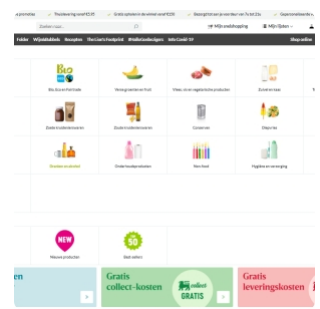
promoties ✓ Thuislevering vanaf €3,95 ✓ Gratis ophalen in de winkel vanaf €30 ✓ Steeds vers en voordelig ✓ Gepersonaliseerde

Zoeken naar... Mijn winkelshopping Mijn lijsten

Folder Wijnbladblads Recepten The Lion's Footprint Wielerliefhebbers Info Covid-19 Shop online

Bio
Bio, Eco en Fairtrade
Vers groenten en fruit
Vlees, vis en vegetarische producten
Zuivel en kaas
Zoete ontbijtsmaakes en snacks
Drank
Conserven
Diepvries
Dranken en alcohol
Onderhoudsproducten
Non-food
Hygiëne en verzorging
NEW
Nieuwe producten
50
Best sellers

Gratis collect-kosten
GRATIS
Gratis leveringskosten